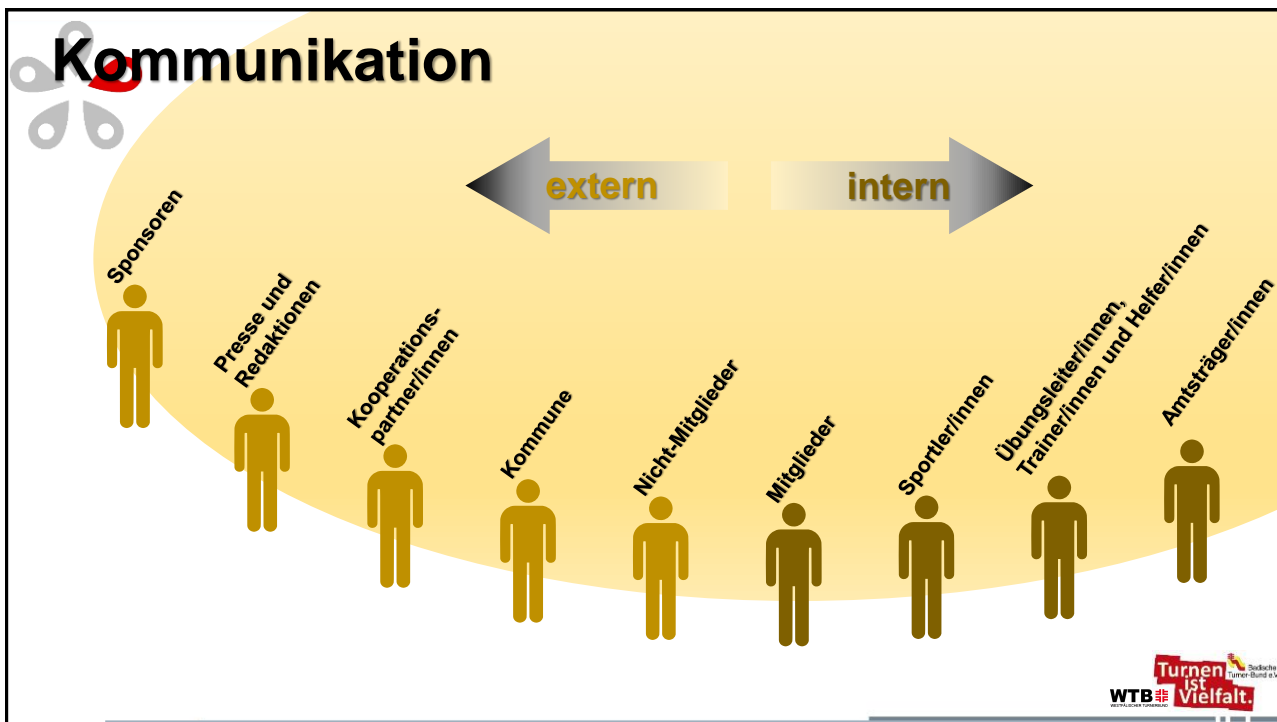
Kommunikation

extern

intern

Sponsoren

Presse und Redaktionen

Kooperationspartner/innen

Kommune

Nicht-Mitglieder

Mitglieder

Sportler/innen

Übungsleiter/innen, Trainer/innen und Helfer/innen

Amtsträger/innen

Turnen ist Vielfalt.

Badischer Turner-Bund e.V.

WTB
WESTFÄLISCHER TURNERBUND